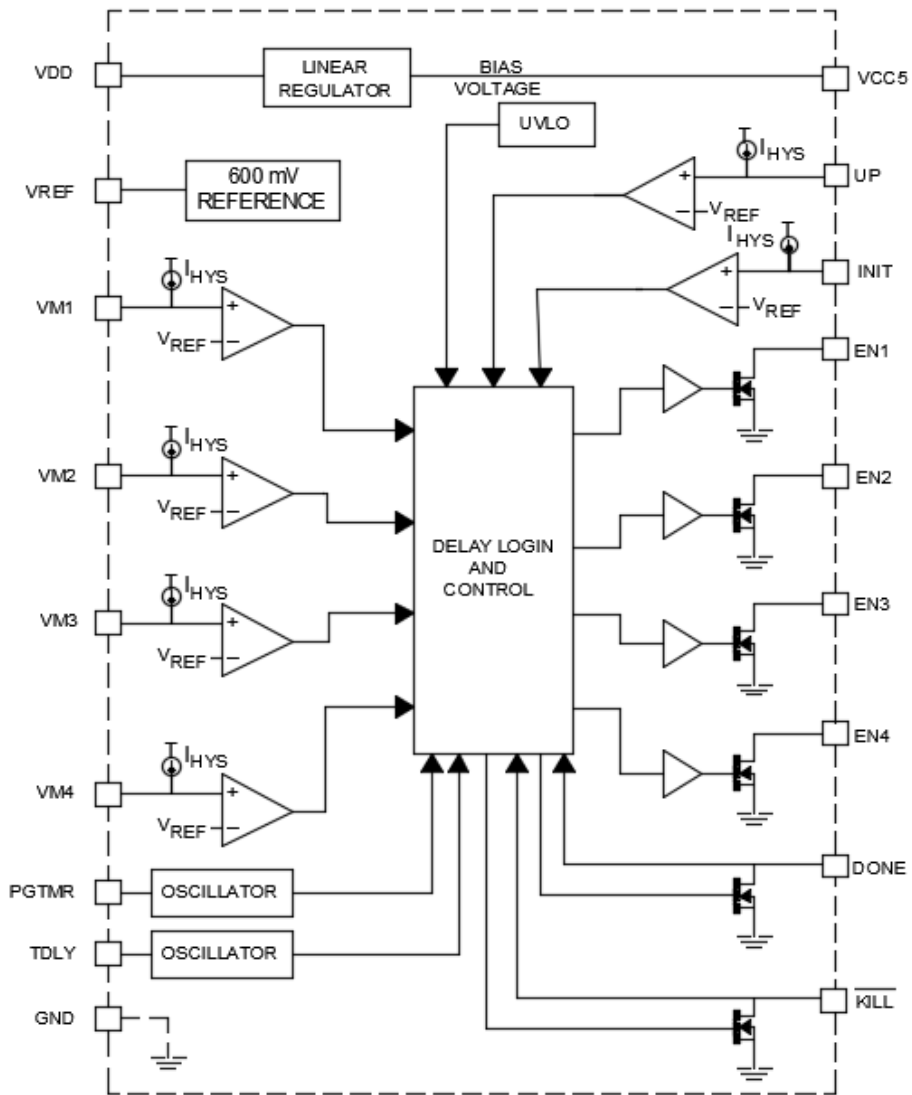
VDD
LINEAR REGULATOR
BIAS VOLTAGE
VCC5
UVLO
$I_{HYS}$
UP
VREF
600 mV REFERENCE
+
−
$V_{REF}$
$I_{HYS}$
INIT
+
−
$V_{REF}$
$I_{HYS}$
VM1
+
$V_{REF}$ −
EN1
$I_{HYS}$
VM2
+
$V_{REF}$ −
EN2
DELAY LOGIN AND CONTROL
$I_{HYS}$
VM3
+
$V_{REF}$ −
EN3
EN4
$I_{HYS}$
VM4
+
$V_{REF}$ −
DONE
PGTMR
OSCILLATOR
TDLY
OSCILLATOR
GND
$\overline{KILL}$